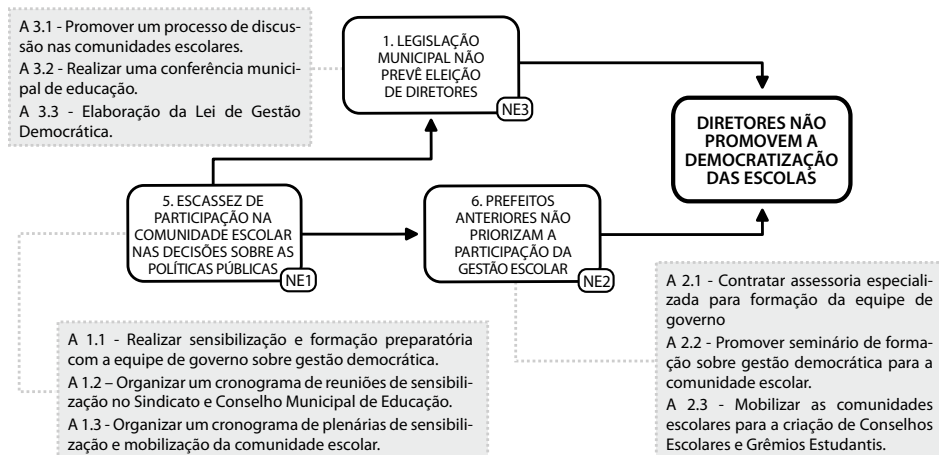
A 3.1 - Promover um processo de discussão nas comunidades escolares.

A 3.2 - Realizar uma conferência municipal de educação.

A 3.3 - Elaboração da Lei de Gestão Democrática.

1. LEGISLAÇÃO MUNICIPAL NÃO PREVÊ ELEIÇÃO DE DIRETORES

NE3

DIRETORES NÃO PROMOVEM A DEMOCRATIZAÇÃO DAS ESCOLAS

5. ESCASSEZ DE PARTICIPAÇÃO NA COMUNIDADE ESCOLAR NAS DECISÕES SOBRE AS POLÍTICAS PÚBLICAS

NE1

6. PREFEITOS ANTERIORES NÃO PRIORIZAM A PARTICIPAÇÃO DA GESTÃO ESCOLAR

NE2

A 2.1 - Contratar assessoria especializada para formação da equipe de governo

A 2.2 - Promover seminário de formação sobre gestão democrática para a comunidade escolar.

A 2.3 - Mobilizar as comunidades escolares para a criação de Conselhos Escolares e Grêmios Estudantis.

A 1.1 - Realizar sensibilização e formação preparatória com a equipe de governo sobre gestão democrática.

A 1.2 – Organizar um cronograma de reuniões de sensibilização no Sindicato e Conselho Municipal de Educação.

A 1.3 - Organizar um cronograma de plenárias de sensibilização e mobilização da comunidade escolar.